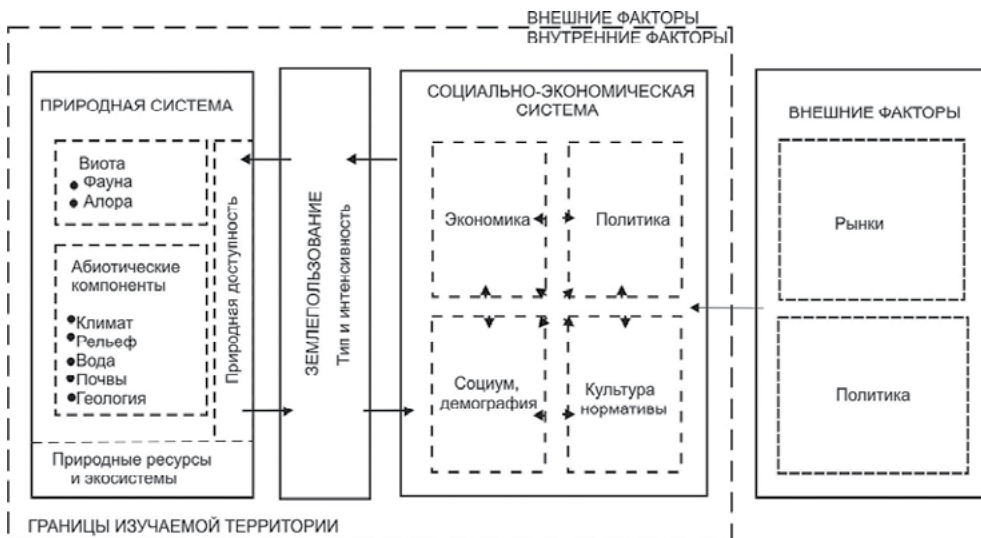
ВНЕШНИЕ ФАКТОРЫ
ВНУТРЕННИЕ ФАКТОРЫ

ПРИРОДНАЯ СИСТЕМА

Виота
Фауна
Алора

Абиотические компоненты
Климат
Рельеф
Вода
Почвы
Геология

Природная доступность

Природные ресурсы и экосистемы

ЗЕМЛЕПОЛЬЗОВАНИЕ
Тип и интенсивность

СОЦИАЛЬНО-ЭКОНОМИЧЕСКАЯ СИСТЕМА

Экономика
Политика
Социум, демография
Культура нормативы

ВНЕШНИЕ ФАКТОРЫ

Рынки
Политика

ГРАНИЦЫ ИЗУЧАЕМОЙ ТЕРРИТОРИИ